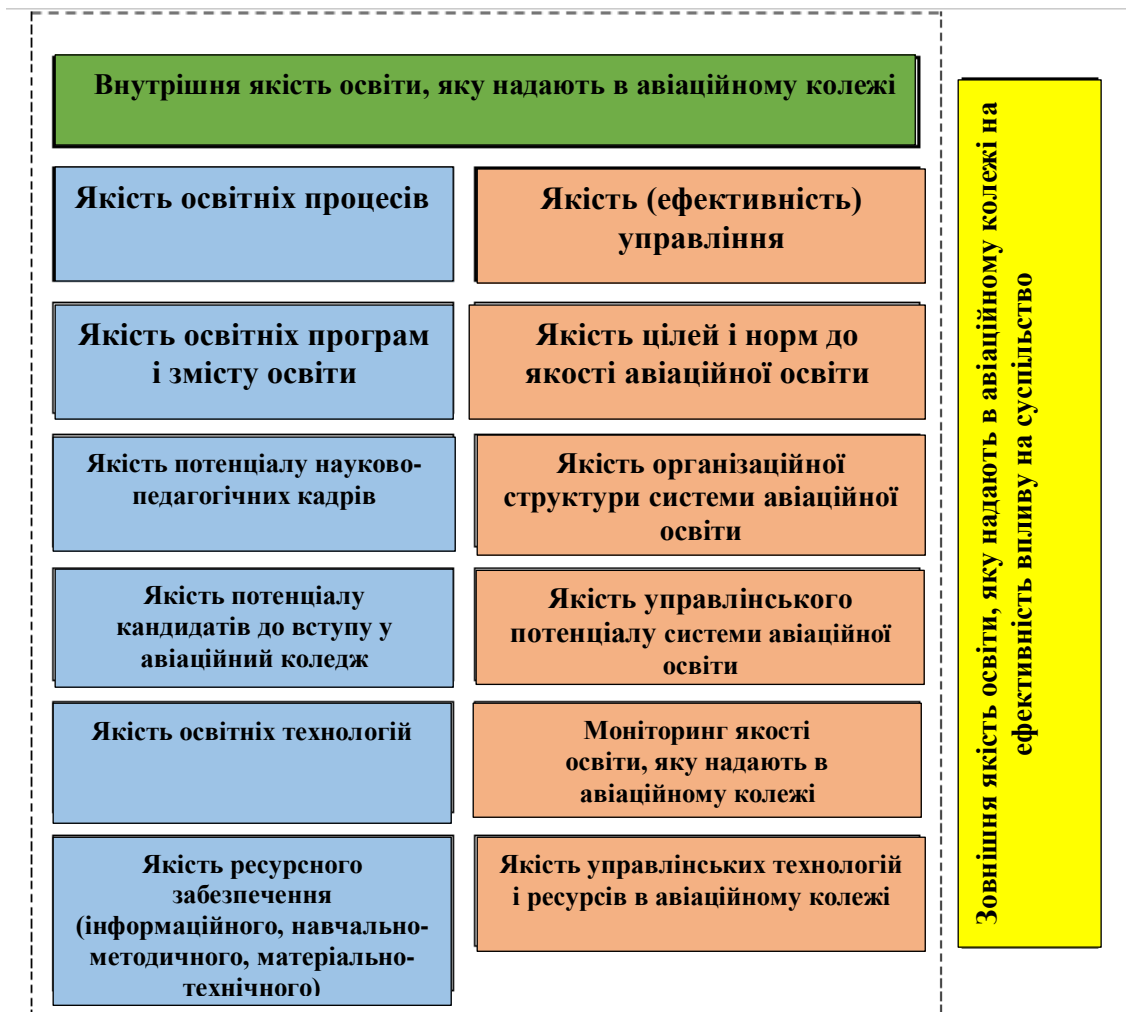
Внутрішня якість освіти, яку надають в авіаційному колежі

Якість освітніх процесів

Якість (ефективність) управління

Якість освітніх програм і змісту освіти

Якість цілей і норм до якості авіаційної освіти

Якість потенціалу науково-педагогічних кадрів

Якість організаційної структури системи авіаційної освіти

Якість потенціалу кандидатів до вступу у авіаційний коледж

Якість управлінського потенціалу системи авіаційної освіти

Якість освітніх технологій

Моніторинг якості освіти, яку надають в авіаційному колежі

Якість ресурсного забезпечення (інформаційного, навчально-методичного, матеріально-технічного)

Якість управлінських технологій і ресурсів в авіаційному колежі

Зовнішня якість освіти, яку надають в авіаційному колежі на ефективність впливу на суспільство